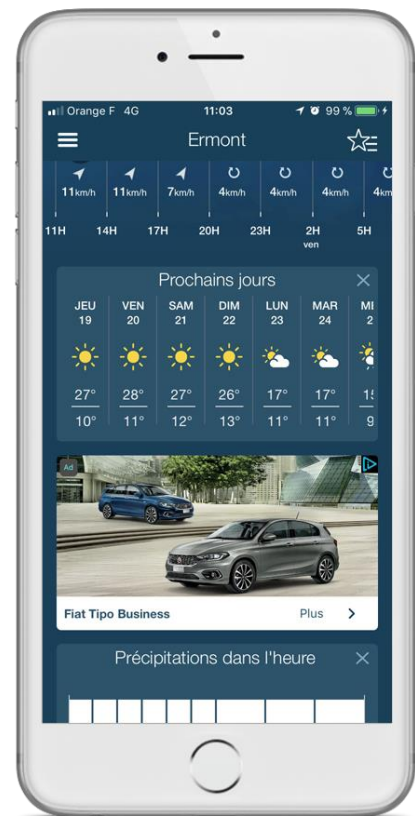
Orange F 4G 11:03 99 %

Ermont

11km/h 11km/h 7km/h 4km/h 4km/h 4km/h 4km

11H 14H 17H 20H 23H 2H ven 5H

Prochains jours

| JEU 19 | VEN 20 | SAM 21 | DIM 22 | LUN 23 | MAR 24 | MI 2 |
|---|---|---|---|---|---|---|
| 27° | 28° | 27° | 26° | 17° | 17° | 1 |
| 10° | 11° | 12° | 13° | 11° | 11° | 9 |

Ad

Fiat Tipo Business

Plus

Précipitations dans l'heure